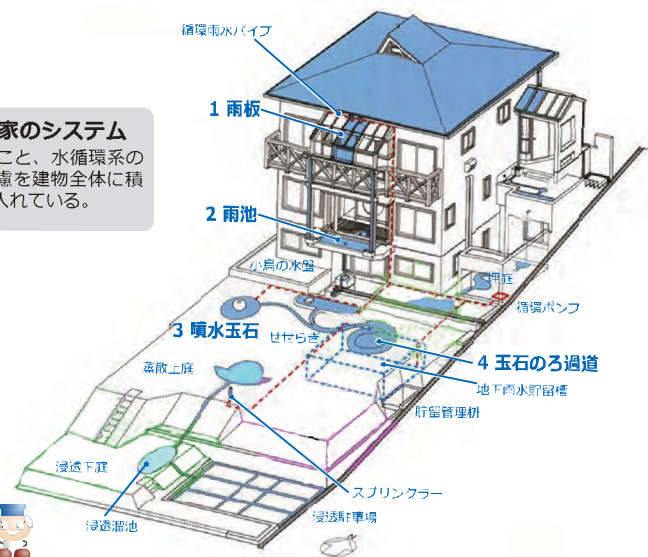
家のシステム
こと、水循環系の
慮を建物全体に積
入れている。

循環雨水パイプ

1 雨板

2 雨池

小鳥の水盤

中庭

循環ポンプ

3 噴水玉石

せせらぎ

4 玉石のろ過道

蒸散上庭

地下雨水貯留槽

貯留管理桝

浸透下庭

スプリンクラー

浸透溜池

浸透駐車場